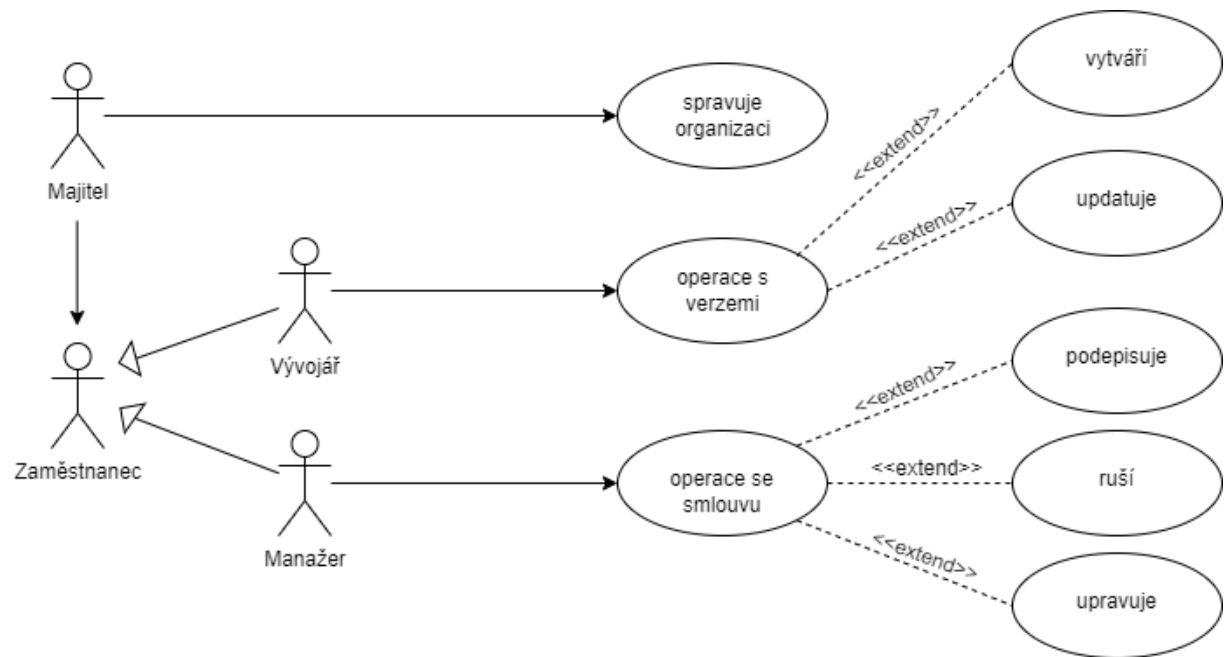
Majitel

spravuje organizaci

vytváří

<<extend>>

updatuje

<<extend>>

Vývojář

operace s verzemi

Zaměstnanec

podepisuje

<<extend>>

Manažer

operace se smlouvu

<<extend>>

ruší

<<extend>>

upravuje